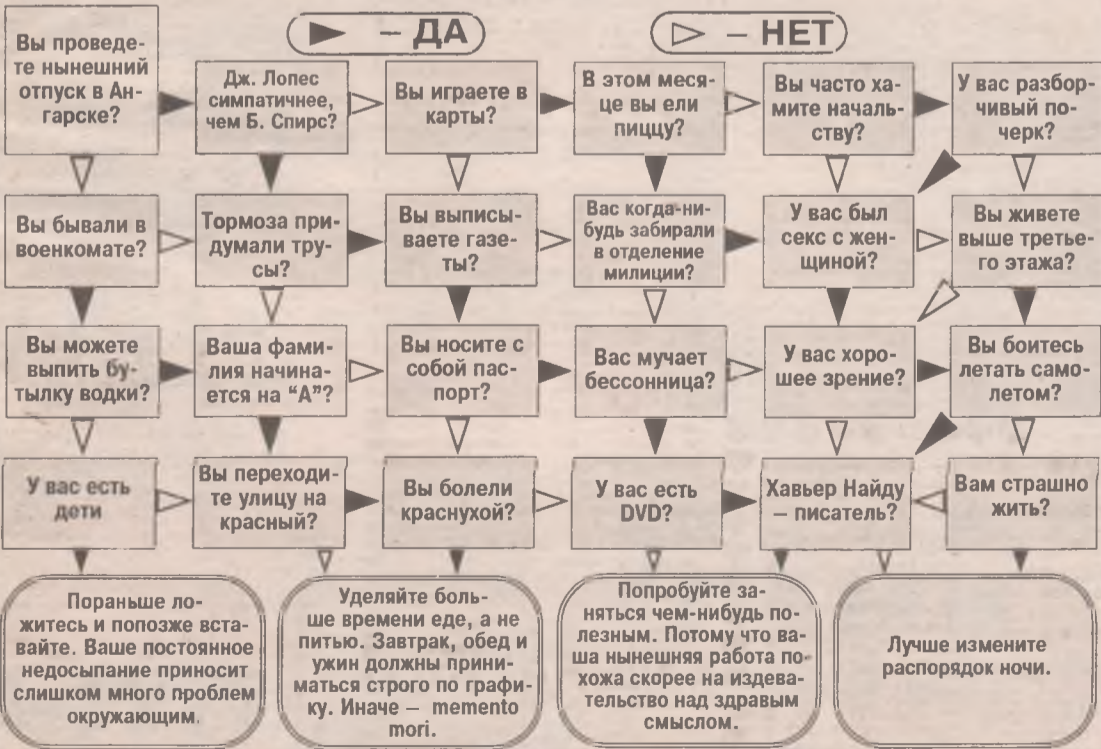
► – ДА

▷ – НЕТ

Вы проведете нынешний отпуск в Ангарске?

Дж. Лопес симпатичнее, чем Б. Спирс?

Вы играете в карты?

В этом месяце вы ели пиццу?

Вы часто хамите начальству?

У вас разборчивый почерк?

Вы бывали в военкомате?

Тормоза придумали трусы?

Вы выписываете газеты?

Вас когда-нибудь забирали в отделение милиции?

У вас был секс с женщиной?

Вы живете выше третьего этажа?

Вы можете выпить бутылку водки?

Ваша фамилия начинается на "А"?

Вы носите с собой паспорт?

Вас мучает бессонница?

У вас хорошее зрение?

Вы боитесь летать самолетом?

У вас есть дети

Вы переходите улицу на красный?

Вы болели краснухой?

У вас есть DVD?

Хавьер Найду – писатель?

Вам страшно жить?

Пораньше ложитесь и попозже вставайте. Ваше постоянное недосыпание приносит слишком много проблем окружающим.

Уделяйте больше времени еде, а не питью. Завтрак, обед и ужин должны приниматься строго по графику. Иначе – memento mori.

Попробуйте заняться чем-нибудь полезным. Потому что ваша нынешняя работа похожа скорее на издевательство над здравым смыслом.

Лучше измените распорядок ночи.